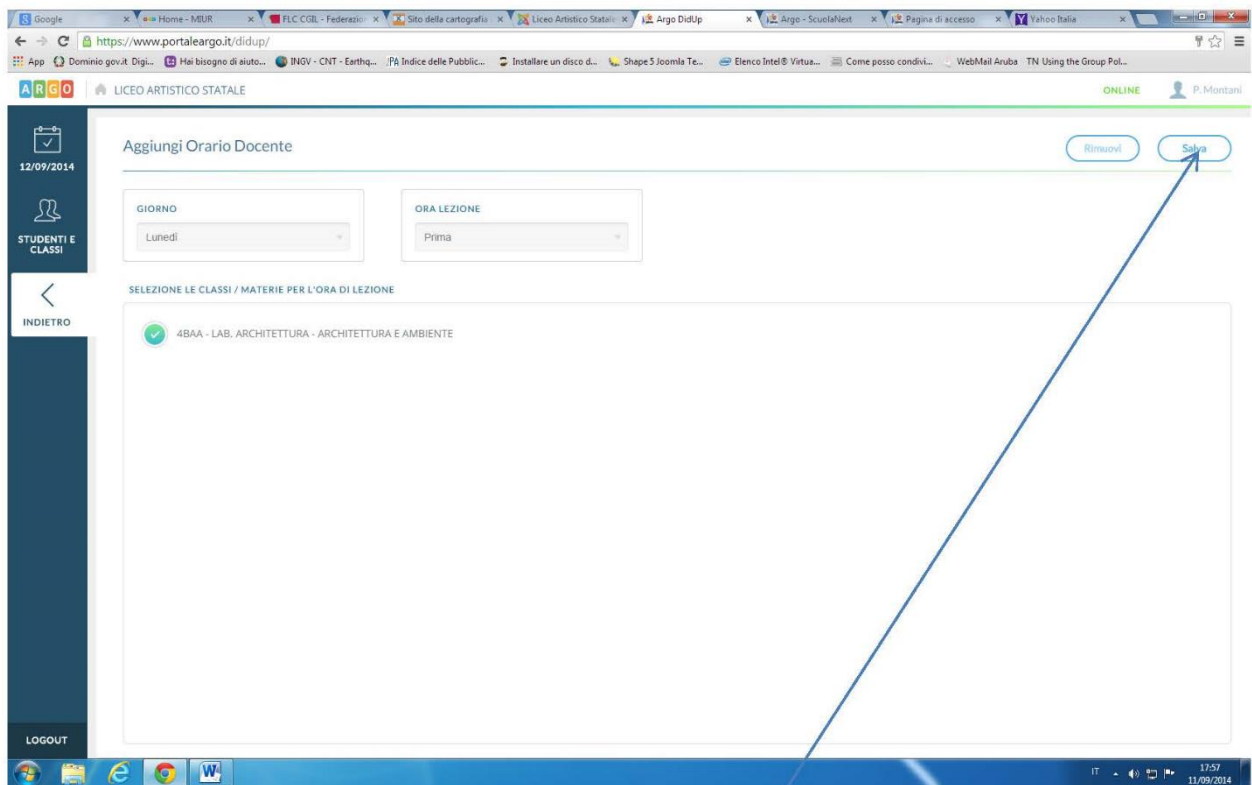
Google × Home - MIUR × FLC CGIL - Federazio × Sito della cartografia × Liceo Artistico Statale × Argo DidUp × Argo - ScuolaNext × Pagina di accesso × Yahoo Italia ×

https://www.portaleargo.it/didup/

App Dominio gov.it Digi... Hai bisogno di aiuto... INGV - CNT - Earthq... Indice delle Pubblic... Installare un disco d... Shape5 Joomla Te... Elenco Intel® Virtua... Come posso condivi... WebMail Aruba TN Using the Group Pol...

ARGO LICEO ARTISTICO STATALE ONLINE P. Montani

12/09/2014

STUDENTI E CLASSI

INDIETRO

Aggiungi Orario Docente

Rimuovi Salva

GIORNO
Lunedì

ORA LEZIONE
Prima

SELEZIONE LE CLASSI / MATERIE PER L'ORA DI LEZIONE

4BAA - LAB. ARCHITETTURA - ARCHITETTURA E AMBIENTE

LOGOUT

IT 17:57 11/09/2014